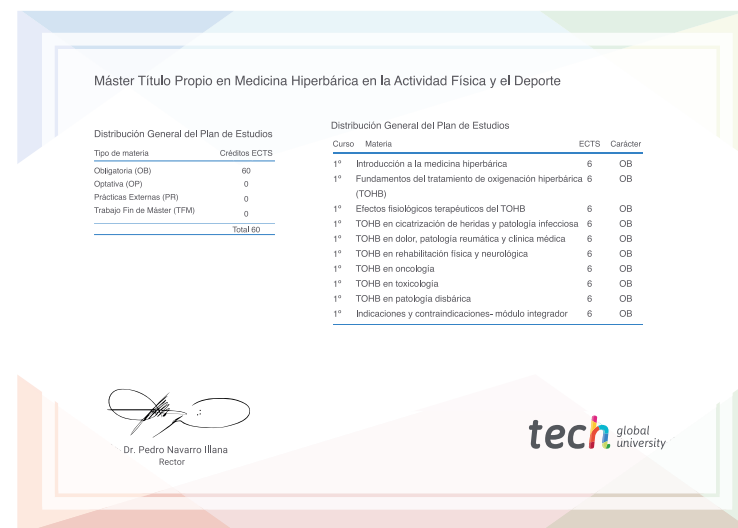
Máster Título Propio en Medicina Hiperbárica en la Actividad Física y el Deporte

Distribución General del Plan de Estudios

| Tipo de materia | Créditos ECTS |
|---|---|
| Obligatoria (OB) | 60 |
| Optativa (OP) | 0 |
| Prácticas Externas (PR) | 0 |
| Trabajo Fin de Máster (TFM) | 0 |
| | Total 60 |

Distribución General del Plan de Estudios

| Curso | Materia | ECTS | Carácter |
|---|---|---|---|
| 1º | Introducción a la medicina hiperbárica | 6 | OB |
| 1º | Fundamentos del tratamiento de oxigenación hiperbárica (TOHB) | 6 | OB |
| 1º | Efectos fisiológicos terapéuticos del TOHB | 6 | OB |
| 1º | TOHB en cicatrización de heridas y patología infecciosa | 6 | OB |
| 1º | TOHB en dolor, patología reumática y clínica médica | 6 | OB |
| 1º | TOHB en rehabilitación física y neurológica | 6 | OB |
| 1º | TOHB en oncología | 6 | OB |
| 1º | TOHB en toxicología | 6 | OB |
| 1º | TOHB en patología disbárica | 6 | OB |
| 1º | Indicaciones y contraindicaciones- módulo integrador | 6 | OB |

Dr. Pedro Navarro Illana
Rector

tech global university